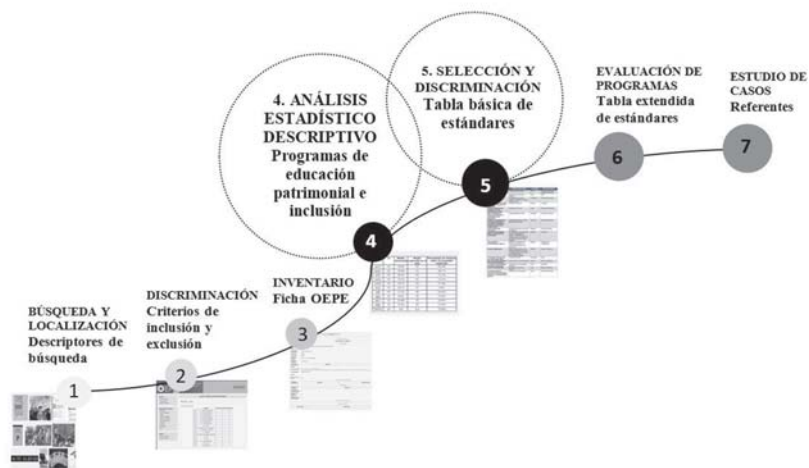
BÚSQUEDA Y LOCALIZACIÓN Descriptores de búsqueda

1

DISCRIMINACIÓN Criterios de inclusión y exclusión

2

INVENTARIO Ficha OEPE

3

4. ANÁLISIS ESTADÍSTICO DESCRIPTIVO Programas de educación patrimonial e inclusión

4

5. SELECCIÓN Y DISCRIMINACIÓN Tabla básica de estándares

5

EVALUACIÓN DE PROGRAMAS Tabla extendida de estándares

6

ESTUDIO DE CASOS Referentes

7